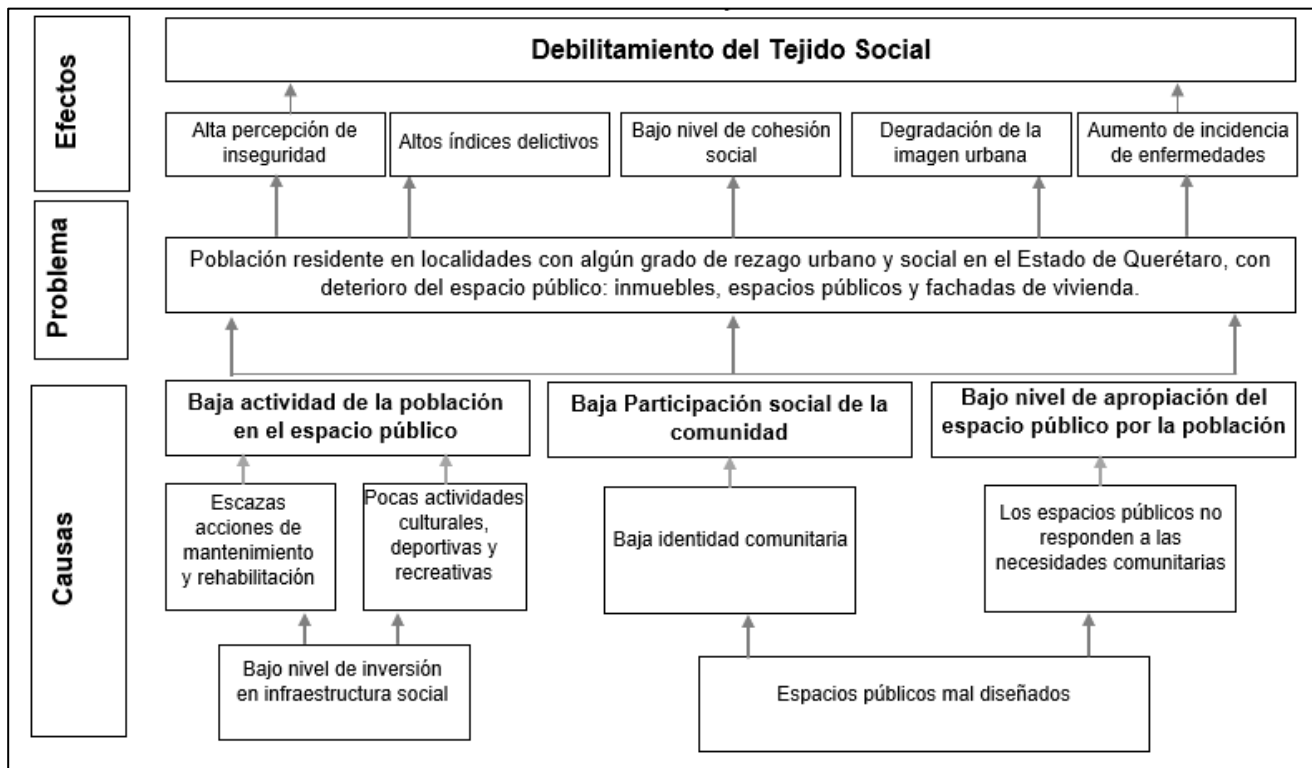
Efectos

Debilitamiento del Tejido Social

Alta percepción de inseguridad

Altos índices delictivos

Bajo nivel de cohesión social

Degradación de la imagen urbana

Aumento de incidencia de enfermedades

Problema

Población residente en localidades con algún grado de rezago urbano y social en el Estado de Querétaro, con deterioro del espacio público: inmuebles, espacios públicos y fachadas de vivienda.

Causas

Baja actividad de la población en el espacio público

Baja Participación social de la comunidad

Bajo nivel de apropiación del espacio público por la población

Escazas acciones de mantenimiento y rehabilitación

Pocas actividades culturales, deportivas y recreativas

Baja identidad comunitaria

Los espacios públicos no responden a las necesidades comunitarias

Bajo nivel de inversión en infraestructura social

Espacios públicos mal diseñados